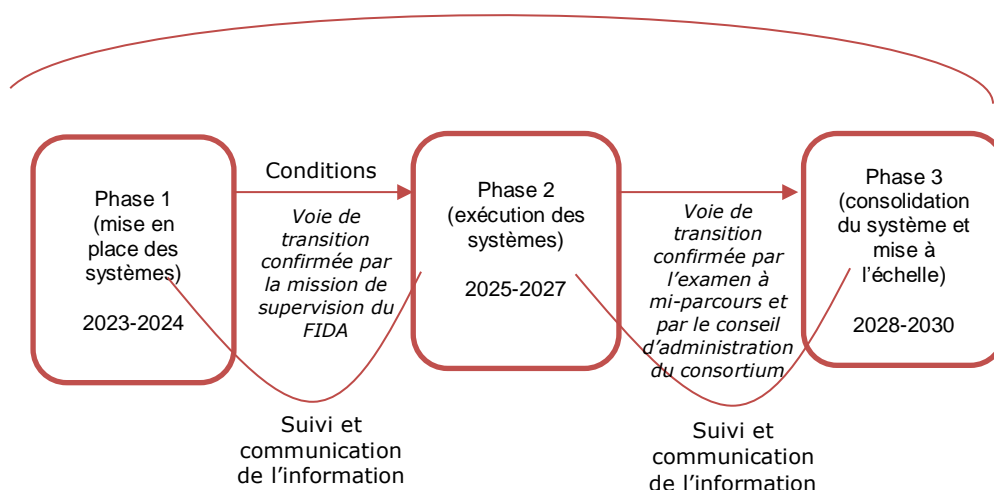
Phase 1 (mise en place des systèmes)

2023-2024

Conditions

Voie de transition confirmée par la mission de supervision du FIDA

Phase 2 (exécution des systèmes)

2025-2027

Voie de transition confirmée par l'examen à mi-parcours et par le conseil d'administration du consortium

Phase 3 (consolidation du système et mise à l'échelle)

2028-2030

Suivi et communication de l'information

Suivi et communication de l'information